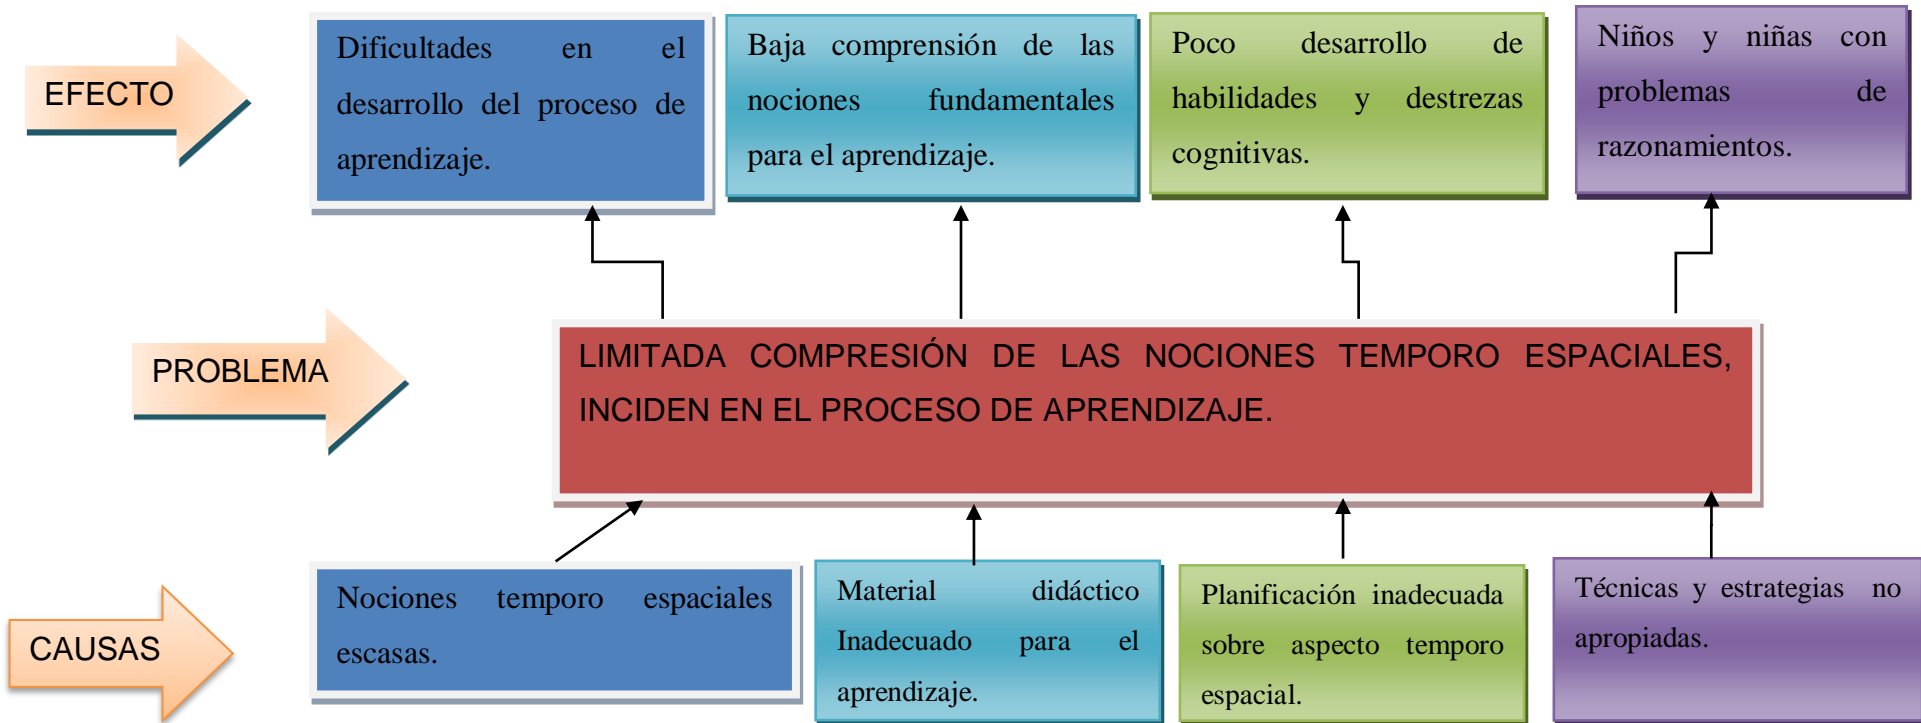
EFECTO

Dificultades en el desarrollo del proceso de aprendizaje.

Baja comprensión de las nociones fundamentales para el aprendizaje.

Poco desarrollo de habilidades y destrezas cognitivas.

Niños y niñas con problemas de razonamientos.

PROBLEMA

LIMITADA COMPRESIÓN DE LAS NOCIONES TEMPORO ESPACIALES, INCIDEN EN EL PROCESO DE APRENDIZAJE.

CAUSAS

Nociones temporo espaciales escasas.

Material didáctico Inadecuado para el aprendizaje.

Planificación inadecuada sobre aspecto temporo espacial.

Técnicas y estrategias no apropiadas.